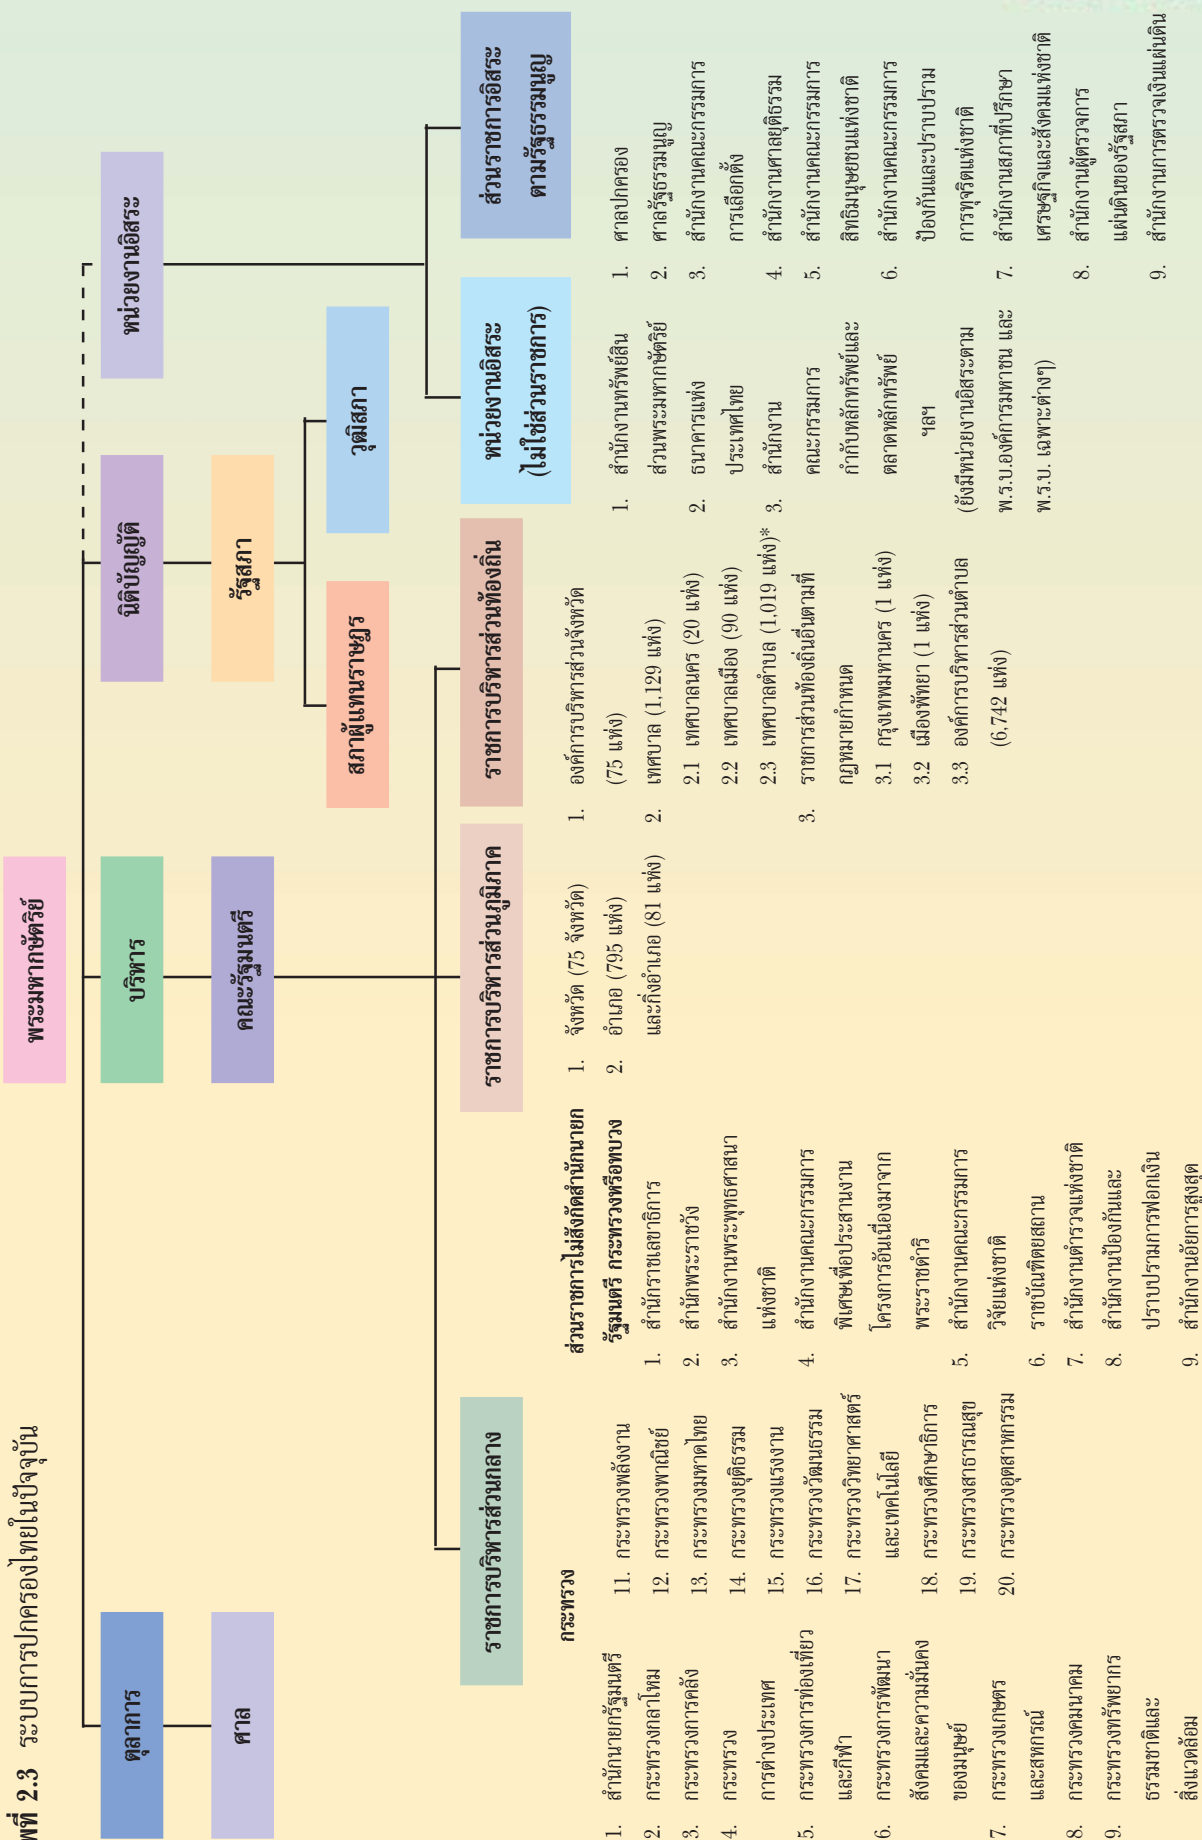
ภาพที่ 2.3 ระบบการปกครองไทยในปัจจุบัน

พระมหากษัตริย์

ตุลาการ

ศาล

บริหาร

คณะรัฐมนตรี

นิติบัญญัติ

รัฐสภา

สภาผู้แทนราษฎร

วุฒิสภา

หน่วยงานอิสระ

ราชการบริหารส่วนกลาง

กระทรวง

1. สำนักนายกรัฐมนตรี
2. กระทรวงกลาโหม
3. กระทรวงการคลัง
4. กระทรวงการต่างประเทศ
5. กระทรวงการท่องเที่ยวและกีฬา
6. กระทรวงการพัฒนาสังคมและความมั่นคงของมนุษย์
7. กระทรวงเกษตรและสหกรณ์
8. กระทรวงคมนาคม
9. กระทรวงทรัพยากรธรรมชาติและสิ่งแวดล้อม
11. กระทรวงพลังงาน
12. กระทรวงพาณิชย์
13. กระทรวงมหาดไทย
14. กระทรวงยุติธรรม
15. กระทรวงแรงงาน
16. กระทรวงวัฒนธรรม
17. กระทรวงวิทยาศาสตร์และเทคโนโลยี
18. กระทรวงศึกษาธิการ
19. กระทรวงสาธารณสุข
20. กระทรวงอุตสาหกรรม

ส่วนราชการไม่สังกัดสำนักนายกรัฐมนตรี กระทรวงหรือทบวง
1. สำนักราชเลขาธิการ
2. สำนักพระราชวัง
3. สำนักงานพระพุทธศาสนาแห่งชาติ
4. สำนักงานคณะกรรมการพิเศษเพื่อประสานงานโครงการอันเนื่องมาจากพระราชดำริ
5. สำนักงานคณะกรรมการวิจัยแห่งชาติ
6. ราชบัณฑิตยสถาน
7. สำนักงานตำรวจแห่งชาติ
8. สำนักงานป้องกันและปราบปรามการฟอกเงิน
9. สำนักงานอัยการสูงสุด

ราชการบริหารส่วนภูมิภาค
1. จังหวัด (75 จังหวัด)
2. อำเภอ (795 แห่ง) และกิ่งอำเภอ (81 แห่ง)

ราชการบริหารส่วนท้องถิ่น
1. องค์การบริหารส่วนจังหวัด (75 แห่ง)
2. เทศบาล (1,129 แห่ง)
2.1 เทศบาลนคร (20 แห่ง)
2.2 เทศบาลเมือง (90 แห่ง)
2.3 เทศบาลตำบล (1,019 แห่ง)*
3. ราชการส่วนท้องถิ่นอื่นตามที่กฎหมายกำหนด
3.1 กรุงเทพมหานคร (1 แห่ง)
3.2 เมืองพัทยา (1 แห่ง)
3.3 องค์การบริหารส่วนตำบล (6,742 แห่ง)

หน่วยงานอิสระ (ไม่ใช่ส่วนราชการ)
1. สำนักงานทรัพย์สินส่วนพระมหากษัตริย์
2. ธนาคารแห่งประเทศไทย
3. สำนักงานคณะกรรมการกำกับหลักทรัพย์และตลาดหลักทรัพย์ ฯลฯ
(ยังมีหน่วยงานอิสระตาม พ.ร.บ.องค์การมหาชน และ พ.ร.บ. เฉพาะต่างๆ)

ส่วนราชการอิสระตามรัฐธรรมนูญ
1. ศาลปกครอง
2. ศาลรัฐธรรมนูญ
3. สำนักงานคณะกรรมการการเลือกตั้ง
4. สำนักงานศาลยุติธรรม
5. สำนักงานคณะกรรมการสิทธิมนุษยชนแห่งชาติ
6. สำนักงานคณะกรรมการป้องกันและปราบปรามการทุจริตแห่งชาติ
7. สำนักงานสภาที่ปรึกษาเศรษฐกิจและสังคมแห่งชาติ
8. สำนักงานผู้ตรวจการแผ่นดินของรัฐสภา
9. สำนักงานการตรวจเงินแผ่นดิน